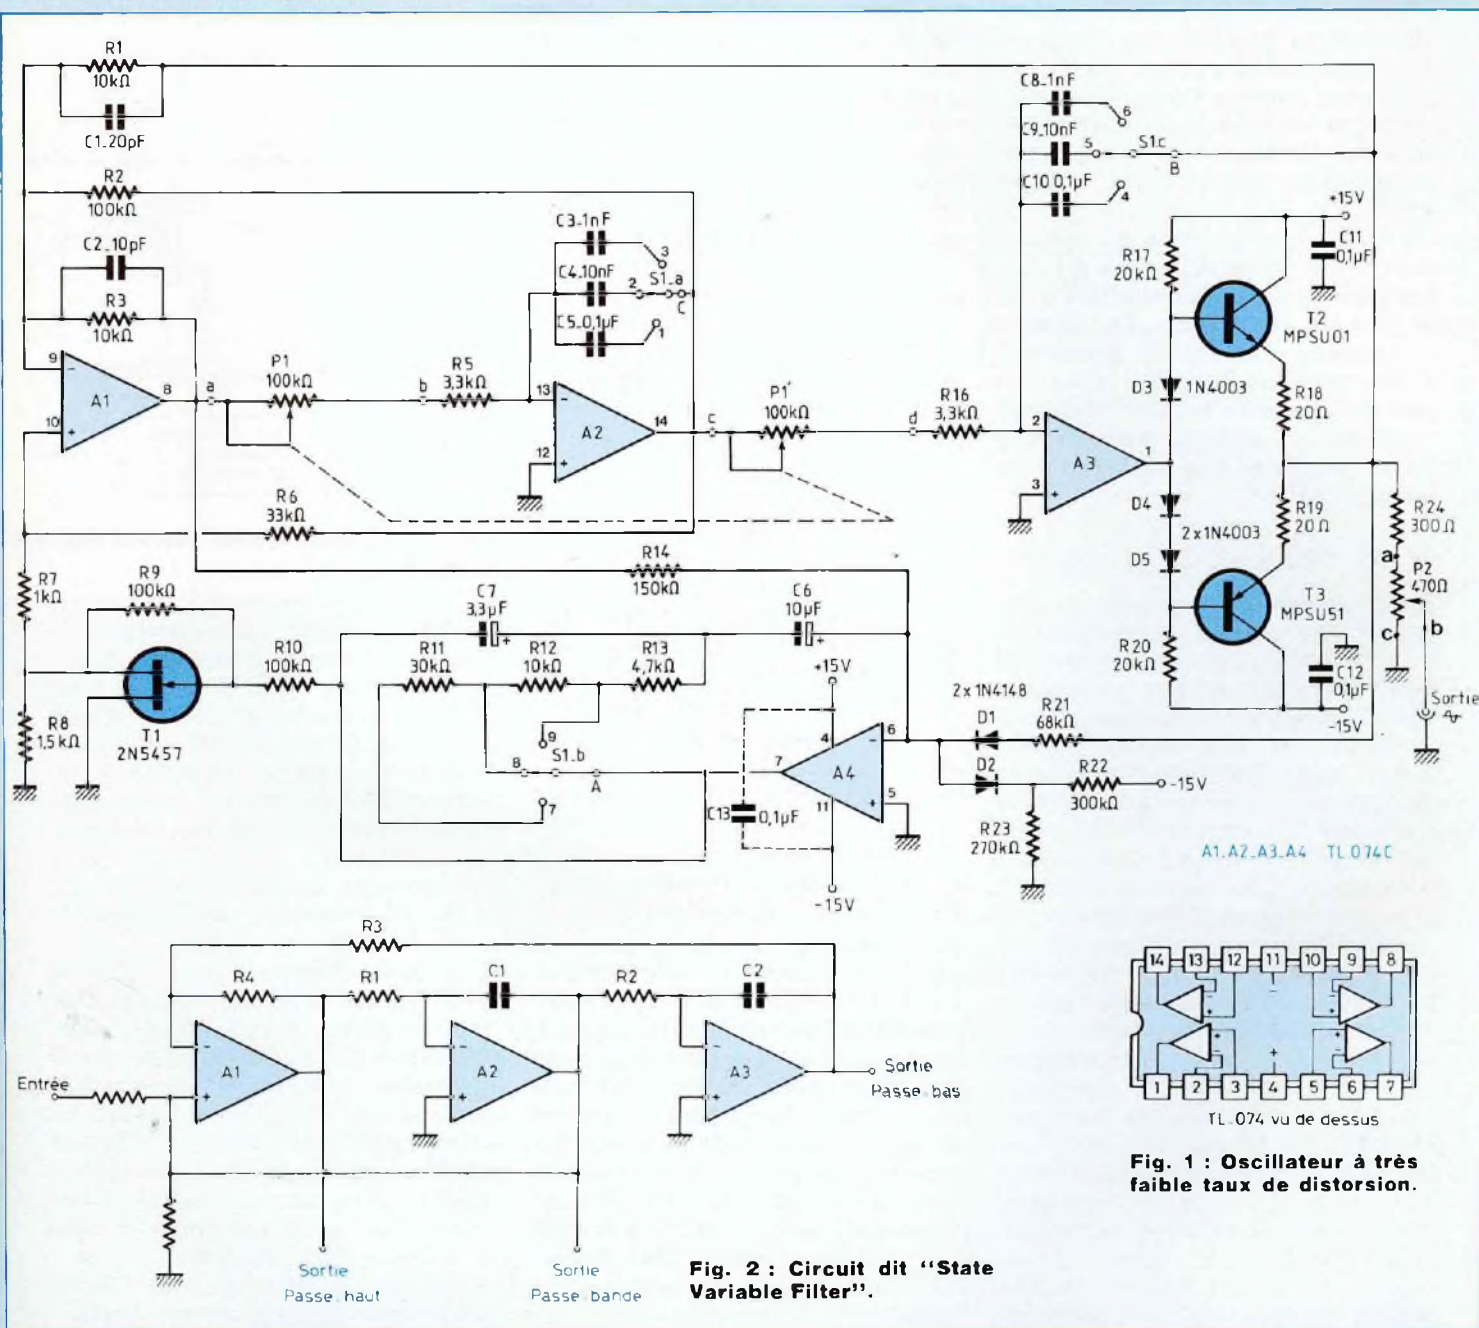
R1
10kΩ
C1 20pF
R2
100kΩ
C2 10pF
R3
10kΩ
9
10
A1
8
a
P1
100kΩ
b
R5
3,3kΩ
C3 1nF
3
C4 10nF
2
S1 a
C
C5 0,1µF
1
13
12
A2
14
c
P1'
100kΩ
d
R16
3,3kΩ
C8 1nF
6
C9 10nF
5
S1c
B
C10 0,1µF
4
+15V
R17
20kΩ
C11
0,1µF
T2
MPSU01
D3
1N4003
R18
20Ω
2
3
A3
1
D4
2x1N4003
D5
R19
20Ω
R24
300Ω
a
P2
470Ω
c
b
T3
MPSU51
R20
20kΩ
C12
0,1µF
-15V
Sortie
R6
33kΩ
R14
150kΩ
R7
1kΩ
R9
100kΩ
C7
3,3µF
C6
10µF
R10
100kΩ
R11
30kΩ
R12
10kΩ
R13
4,7kΩ
+15V
T1
2N5457
R8
1,5kΩ
9
8
S1 b
A
7
C13
0,1µF
7
4
A4
11
6
5
-15V
2x1N4148
D1
R21
68kΩ
D2
R22
300kΩ
-15V
R23
270kΩ
A1 A2 A3 A4 TL 074C
R3
R4
R1
C1
R2
C2
Entrée
A1
A2
A3
Sortie
Passe bas
Sortie
Passe haut
Sortie
Passe bande
14 13 12 11 10 9 8
1 2 3 4 5 6 7
TL 074 vu de dessus
Fig. 1 : Oscillateur à très faible taux de distorsion.
Fig. 2 : Circuit dit "State Variable Filter".